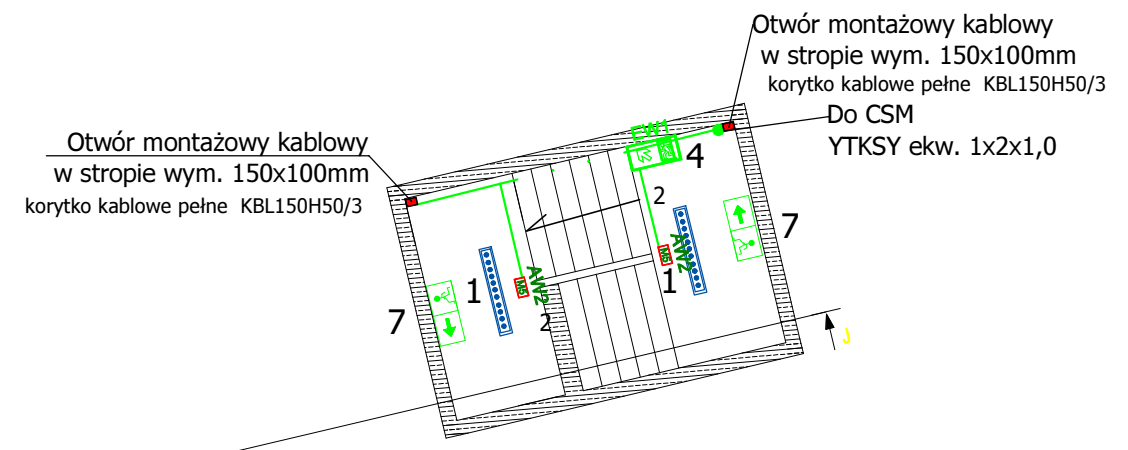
Otwór montażowy kablowy
w stropie wym. 150x100mm
korytko kablowe pełne KBL150H50/3

Do CSM
YTKSY ekw. 1x2x1,0

Otwór montażowy kablowy
w stropie wym. 150x100mm
korytko kablowe pełne KBL150H50/3

CW1
4
2
AW2
1
7
1
AW2
2
7
J